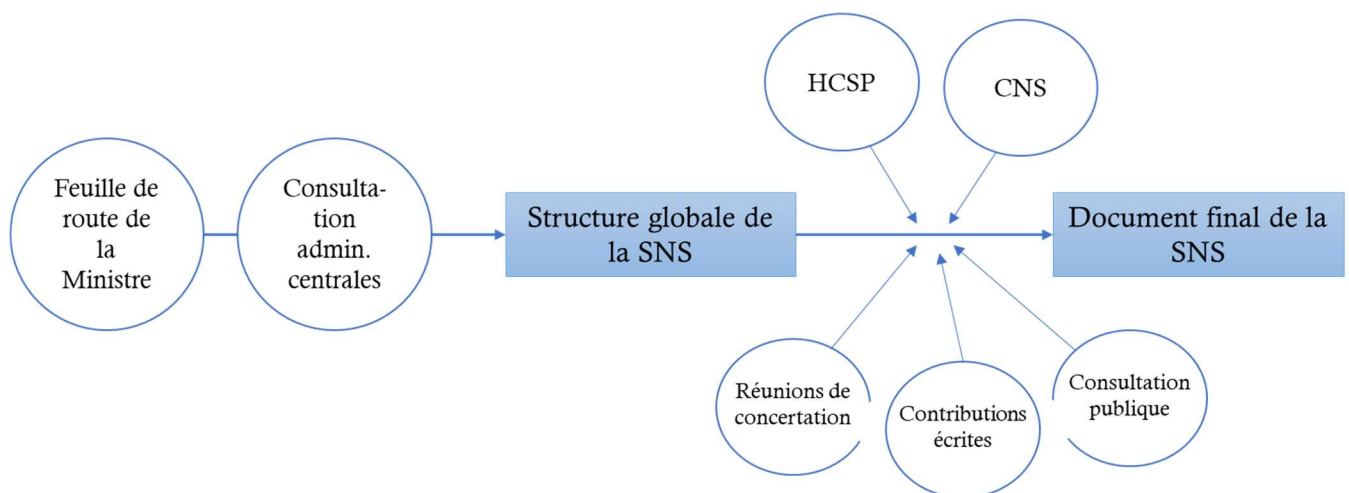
Feuille de route de la Ministre

Consultation admin. centrales

Structure globale de la SNS

HCSP

CNS

Document final de la SNS

Réunions de concertation

Contributions écrites

Consultation publique